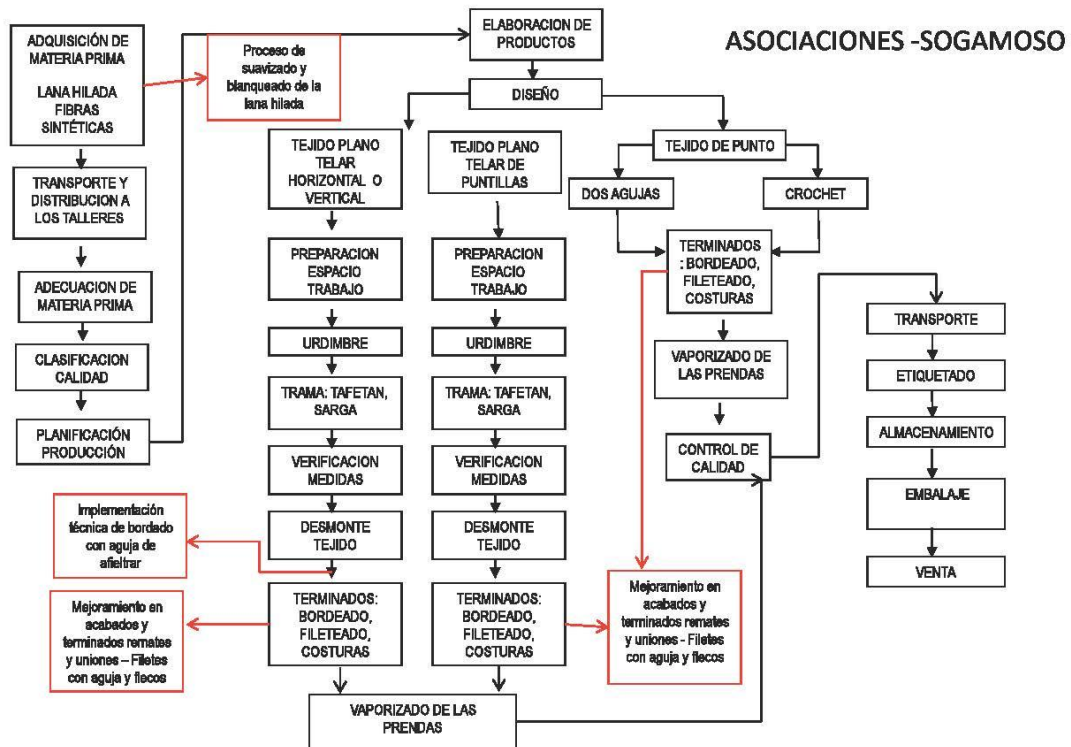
ASOCIACIONES -SOGAMOSO

ADQUISICIÓN DE MATERIA PRIMA

LANA HILADA FIBRAS SINTÉTICAS

TRANSPORTE Y DISTRIBUCION A LOS TALLERES

ADECUACION DE MATERIA PRIMA

CLASIFICACION CALIDAD

PLANIFICACIÓN PRODUCCIÓN

Proceso de suavizado y blanqueado de la lana hilada

ELABORACION DE PRODUCTOS

DISEÑO

TEJIDO PLANO TELAR HORIZONTAL O VERTICAL

PREPARACION ESPACIO TRABAJO

URDIMBRE

TRAMA: TAFETAN, SARGA

VERIFICACION MEDIDAS

DESMONTE TEJIDO

TERMINADOS: BORDEADO, FILETEADO, COSTURAS

TEJIDO PLANO TELAR DE PUNTILLAS

PREPARACION ESPACIO TRABAJO

URDIMBRE

TRAMA: TAFETAN, SARGA

VERIFICACION MEDIDAS

DESMONTE TEJIDO

TERMINADOS: BORDEADO, FILETEADO, COSTURAS

VAPORIZADO DE LAS PRENDAS

TEJIDO DE PUNTO

DOS AGUJAS

CROCHET

TERMINADOS : BORDEADO, FILETEADO, COSTURAS

VAPORIZADO DE LAS PRENDAS

CONTROL DE CALIDAD

TRANSPORTE

ETIQUETADO

ALMACENAMIENTO

EMBALAJE

VENTA

Implementación técnica de bordado con aguja de afieltrar

Mejoramiento en acabados y terminados remates y uniones – Filetes con aguja y flecos

Mejoramiento en acabados y terminados remates y uniones - Filetes con aguja y flecos